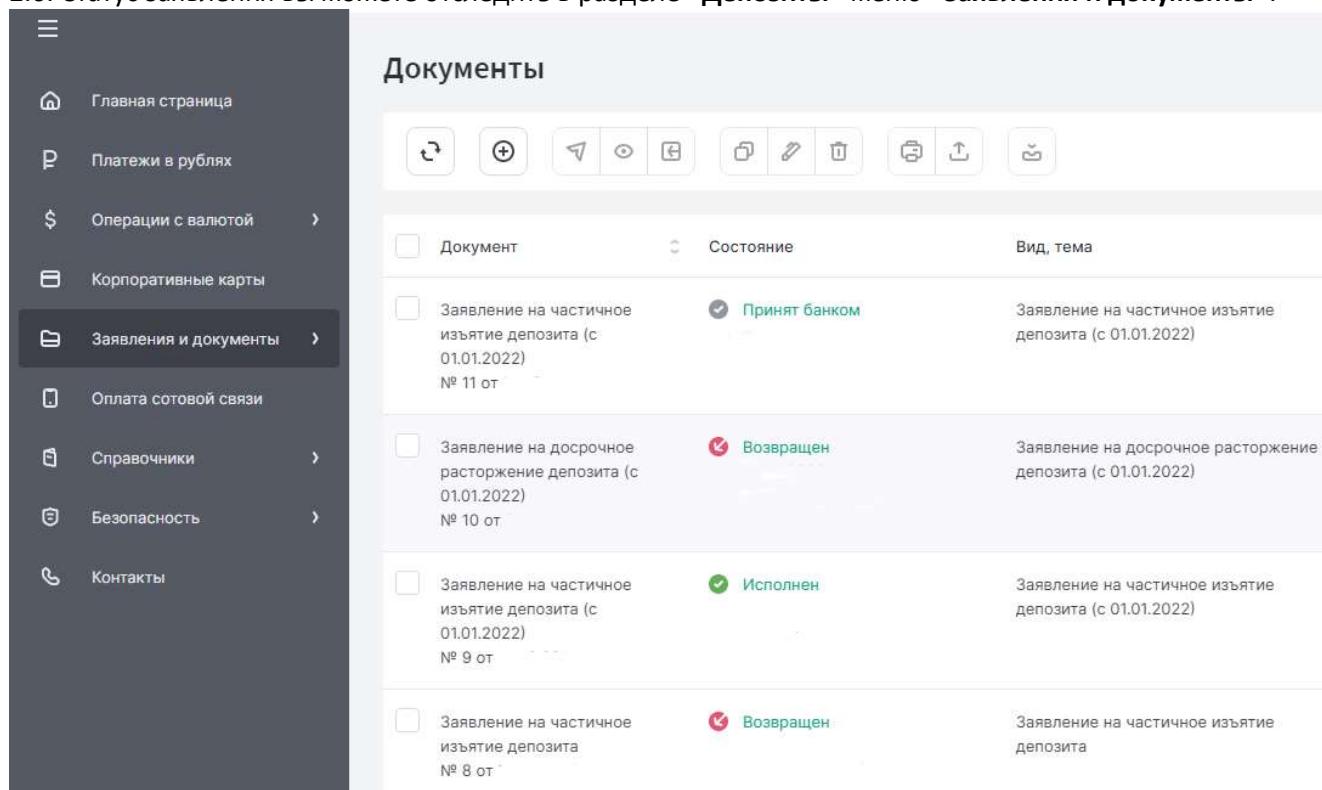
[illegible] «Депозиты» меню «Заявления и документы» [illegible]

Главная страница
Платежи в рублях
Операции с валютой
Корпоративные карты
Заявления и документы
Оплата сотовой связи
Справочники
Безопасность
Контакты

Документы

| Документ | Состояние | Вид, тема |
|---|---|---|
| Заявление на частичное изъятие депозита (с 01.01.2022) № 11 от | Принят банком | Заявление на частичное изъятие депозита (с 01.01.2022) |
| Заявление на досрочное расторжение депозита (с 01.01.2022) № 10 от | Возвращен | Заявление на досрочное расторжение депозита (с 01.01.2022) |
| Заявление на частичное изъятие депозита (с 01.01.2022) № 9 от | Исполнен | Заявление на частичное изъятие депозита (с 01.01.2022) |
| Заявление на частичное изъятие депозита № 8 от | Возвращен | Заявление на частичное изъятие депозита |